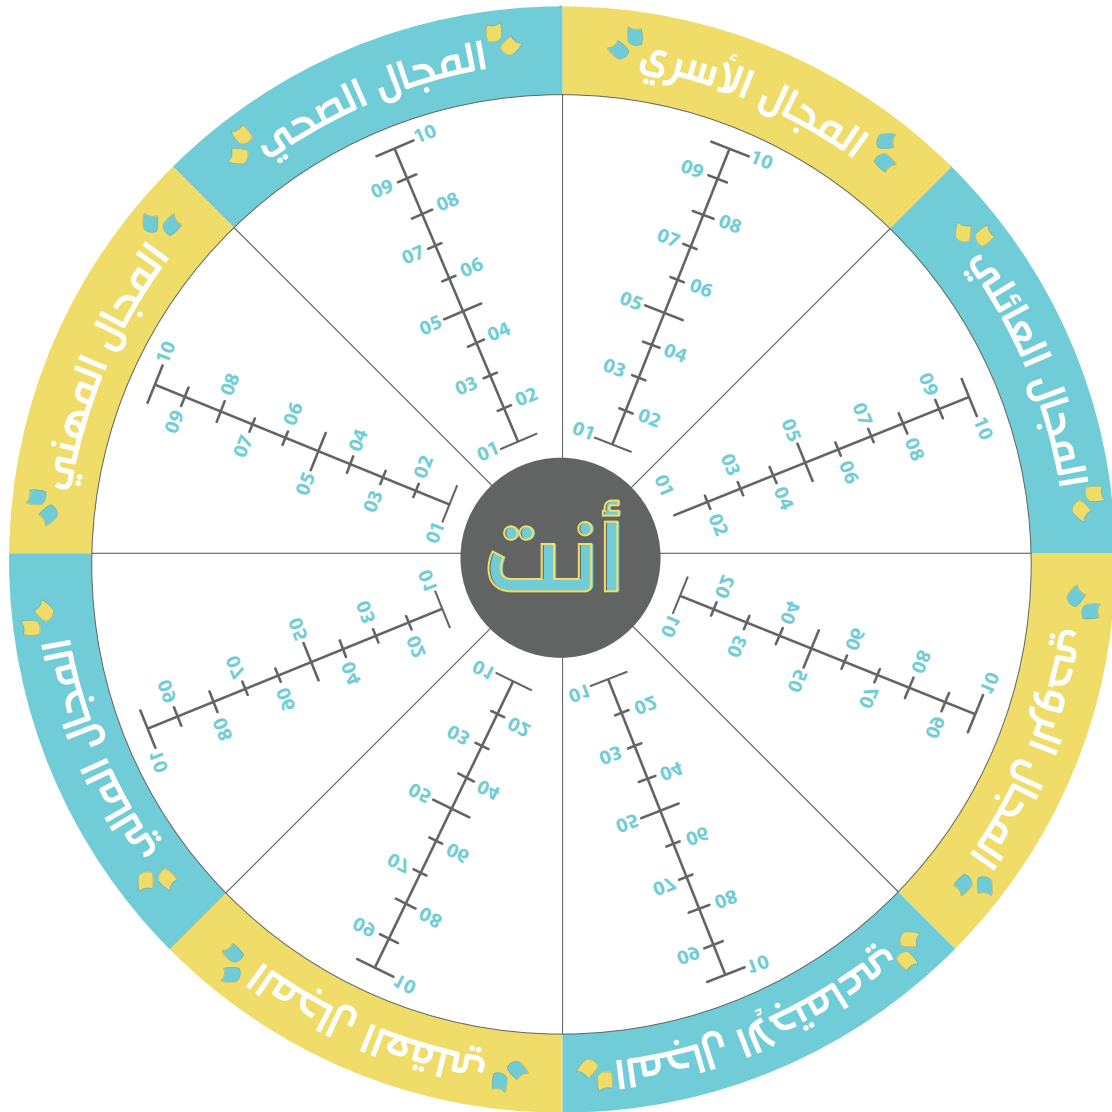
أنت

المجال الأسري
01 02 03 04 05 06 07 08 09 10

المجال العائلي
01 02 03 04 05 06 07 08 09 10

المجال الصحي
01 02 03 04 05 06 07 08 09 10

المجال المهني
01 02 03 04 05 06 07 08 09 10

المجال الصحي
01 02 03 04 05 06 07 08 09 10

المجال المالي
01 02 03 04 05 06 07 08 09 10

المجال الروحي
01 02 03 04 05 06 07 08 09 10

المجال الاجتماعي
01 02 03 04 05 06 07 08 09 10

المجال المعرفي
01 02 03 04 05 06 07 08 09 10